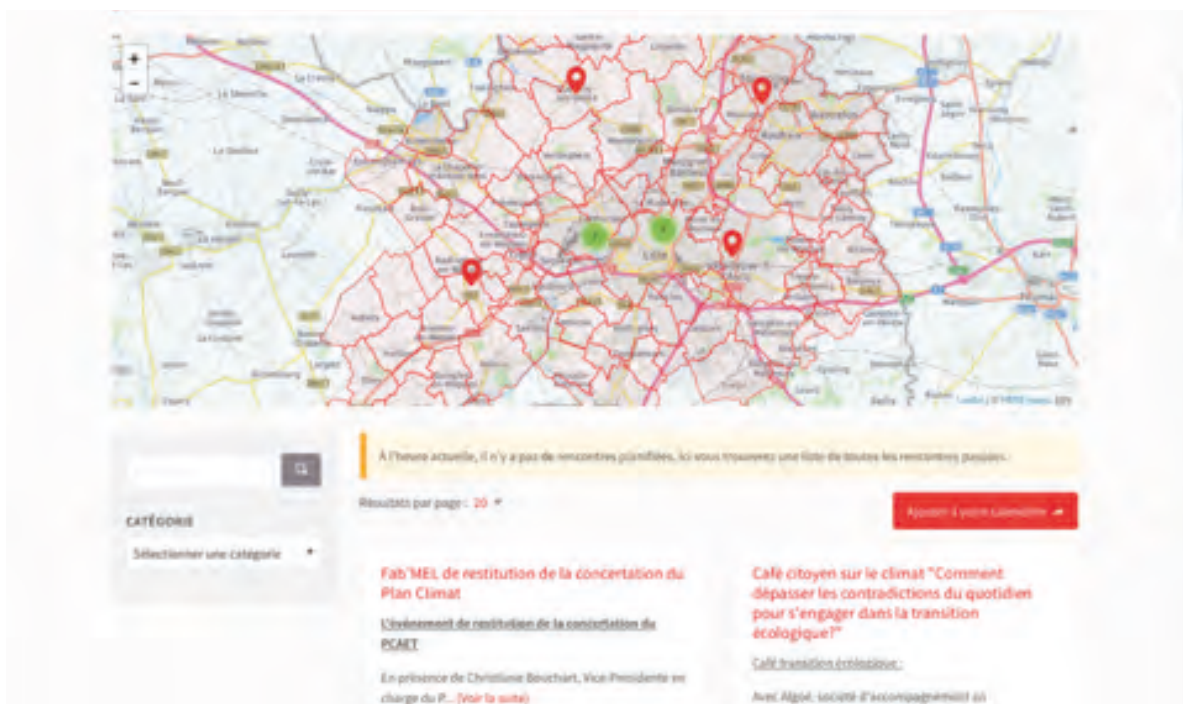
+
−

Lille

À l'heure actuelle, il n'y a pas de rencontres planifiées. Ici vous trouverez une liste de toutes les rencontres passées.

Résultats par page : 20

Ajouter à votre calendrier

CATÉGORIE

Sélectionner une catégorie

Fab'MEL de restitution de la concertation du Plan Climat

L'événement de restitution de la concertation du PCAET

En présence de Christiane Bouchart, Vice-Présidente en charge du P... (Voir la suite)

Café citoyen sur le climat "Comment dépasser les contradictions du quotidien pour s'engager dans la transition écologique?"

Café transition écologique :

Avec Algoé, société d'accompagnement au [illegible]